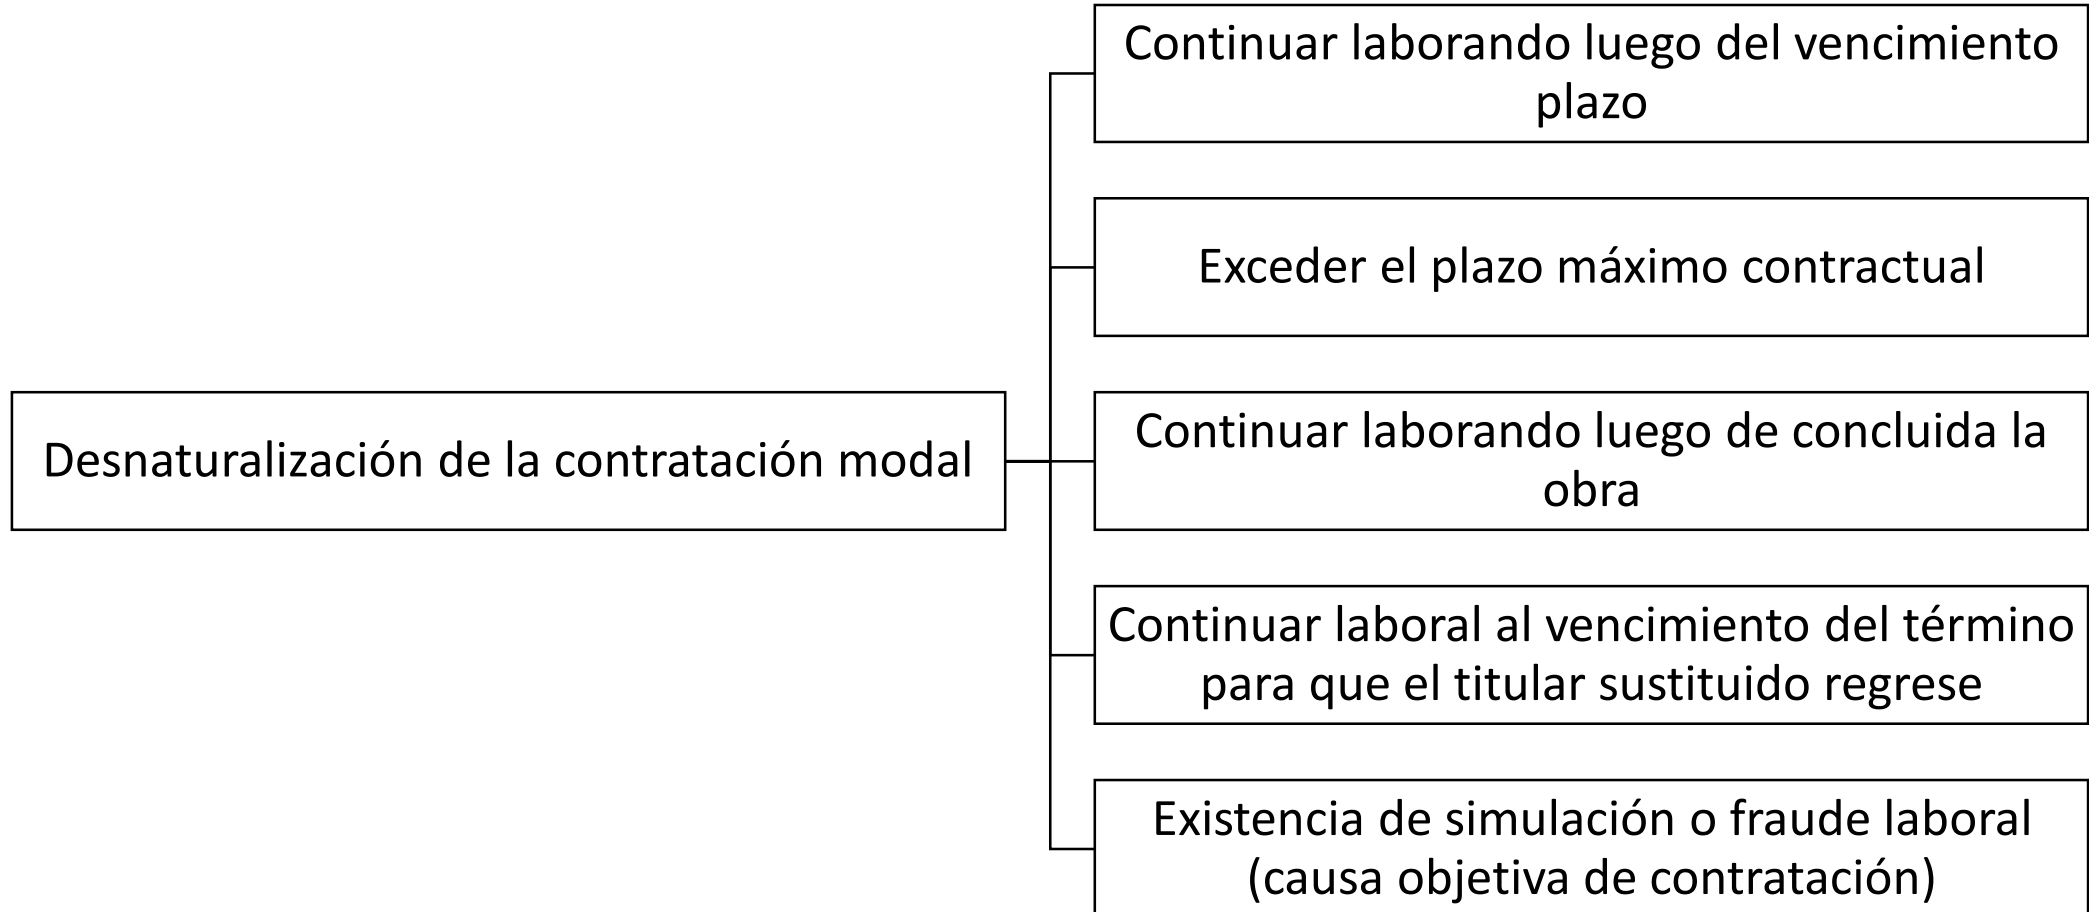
Desnaturalización de la contratación modal

Continuar laborando luego del vencimiento plazo

Exceder el plazo máximo contractual

Continuar laborando luego de concluida la obra

Continuar laboral al vencimiento del término para que el titular sustituido regrese

Existencia de simulación o fraude laboral (causa objetiva de contratación)